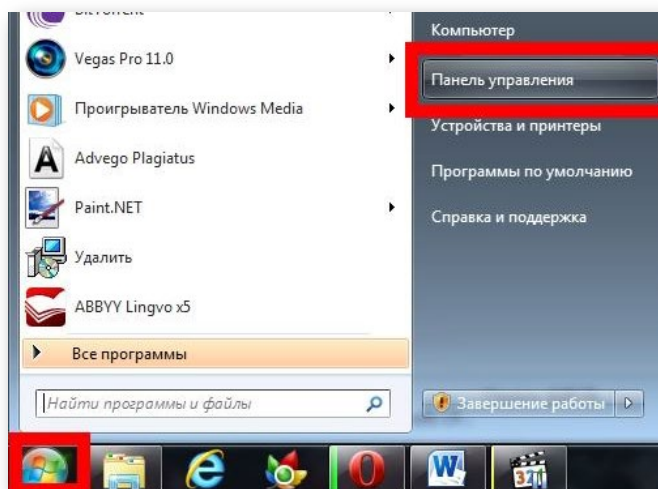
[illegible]

Vegas Pro 11.0

Проигрыватель Windows Media

Advego Plagiatus

Paint.NET

Удалить

ABBYY Lingvo x5

Все программы

Найти программы и файлы

Компьютер

Панель управления

Устройства и принтеры

Программы по умолчанию

Справка и поддержка

Завершение работы